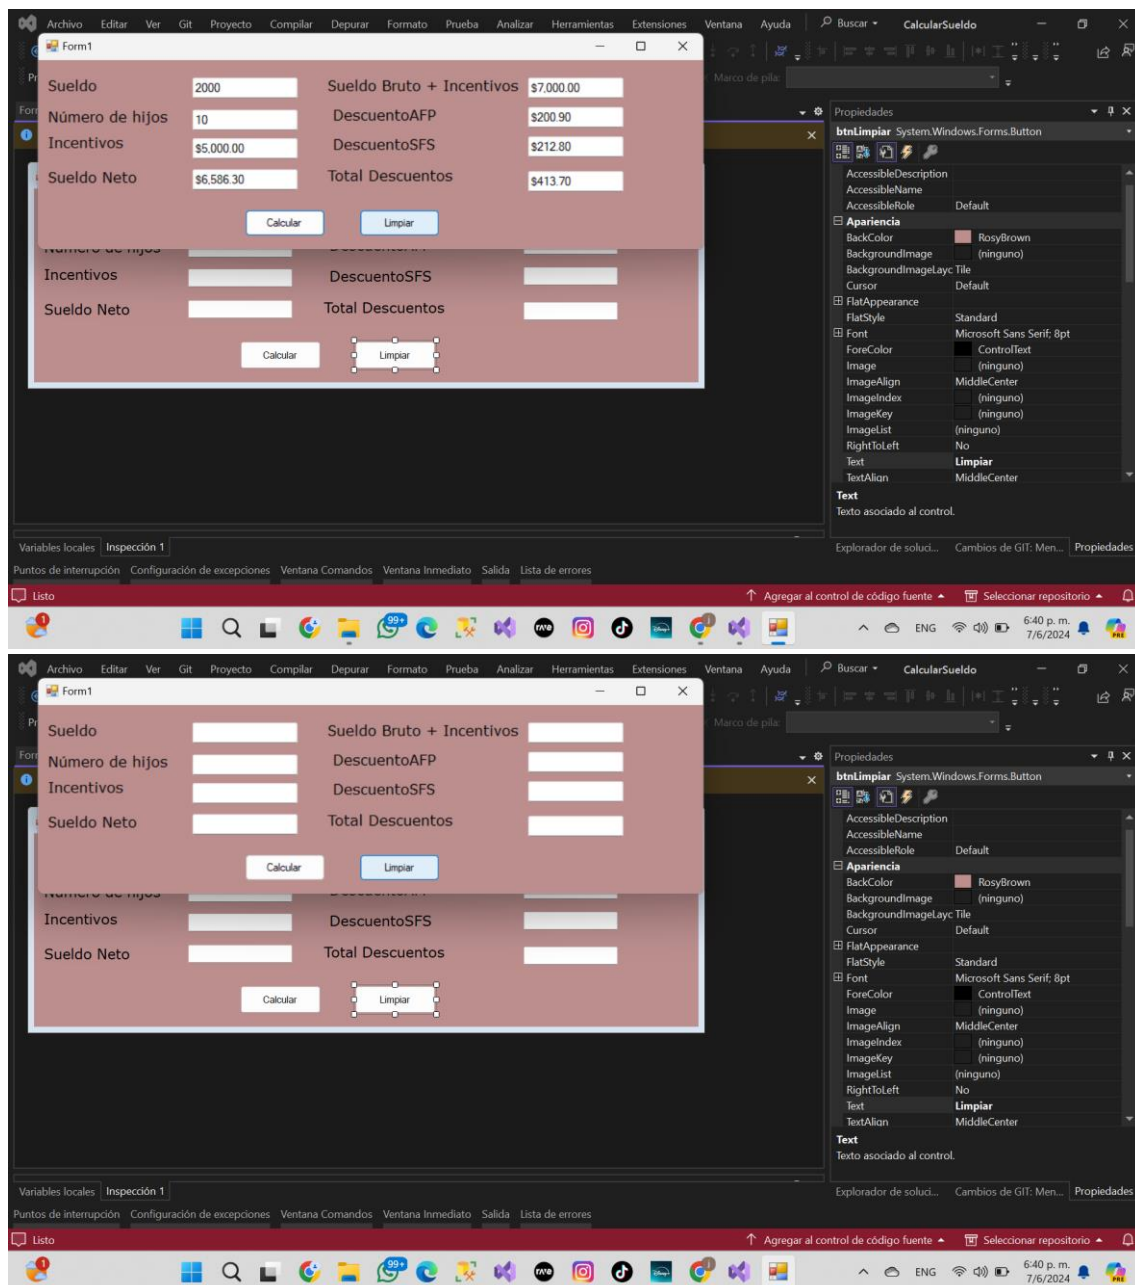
Archivo Editar Ver Git Proyecto Compilar Depurar Formato Prueba Analizar Herramientas Extensiones Ventana Ayuda Buscar CalcularSueldo

Form1

Sueldo 2000
Sueldo Bruto + Incentivos $7,000.00
Número de hijos 10
DescuentoAFP $200.90
Incentivos $5,000.00
DescuentoSFS $212.80
Sueldo Neto $6,586.30
Total Descuentos $413.70

Calcular Limpiar

Incentivos
DescuentoSFS
Sueldo Neto
Total Descuentos

Calcular Limpiar

Marco de pila:

Propiedades
btnLimpiar System.Windows.Forms.Button

| | |
|---|---|
| AccessibleDescription | |
| AccessibleName | |
| AccessibleRole | Default |
| Apariencia | |
| BackColor | RosyBrown |
| BackgroundImage | (ninguno) |
| BackgroundImageLayc | Tile |
| Cursor | Default |
| FlatAppearance | |
| FlatStyle | Standard |
| Font | Microsoft Sans Serif; 8pt |
| ForeColor | ControlText |
| Image | (ninguno) |
| ImageAlign | MiddleCenter |
| ImageIndex | (ninguno) |
| ImageKey | (ninguno) |
| ImageList | (ninguno) |
| RightToLeft | No |
| Text | Limpiar |
| TextAlign | MiddleCenter |

Text
Texto asociado al control.

Variables locales Inspección 1
Explorador de soluci... Cambios de GIT: Men... Propiedades
Puntos de interrupción Configuración de excepciones Ventana Comandos Ventana Inmediato Salida Lista de errores
Listo
Agregar al control de código fuente Seleccionar repositorio
99+
ENG 6:40 p. m. 7/6/2024

Archivo Editar Ver Git Proyecto Compilar Depurar Formato Prueba Analizar Herramientas Extensiones Ventana Ayuda Buscar CalcularSueldo

Form1

Sueldo
Sueldo Bruto + Incentivos
Número de hijos
DescuentoAFP
Incentivos
DescuentoSFS
Sueldo Neto
Total Descuentos

Calcular Limpiar

Incentivos
DescuentoSFS
Sueldo Neto
Total Descuentos

Calcular Limpiar

Marco de pila:

Propiedades
btnLimpiar System.Windows.Forms.Button

| | |
|---|---|
| AccessibleDescription | |
| AccessibleName | |
| AccessibleRole | Default |
| Apariencia | |
| BackColor | RosyBrown |
| BackgroundImage | (ninguno) |
| BackgroundImageLayc | Tile |
| Cursor | Default |
| FlatAppearance | |
| FlatStyle | Standard |
| Font | Microsoft Sans Serif; 8pt |
| ForeColor | ControlText |
| Image | (ninguno) |
| ImageAlign | MiddleCenter |
| ImageIndex | (ninguno) |
| ImageKey | (ninguno) |
| ImageList | (ninguno) |
| RightToLeft | No |
| Text | Limpiar |
| TextAlign | MiddleCenter |

Text
Texto asociado al control.

Variables locales Inspección 1
Explorador de soluci... Cambios de GIT: Men... Propiedades
Puntos de interrupción Configuración de excepciones Ventana Comandos Ventana Inmediato Salida Lista de errores
Listo
Agregar al control de código fuente Seleccionar repositorio
99+
ENG 6:40 p. m. 7/6/2024